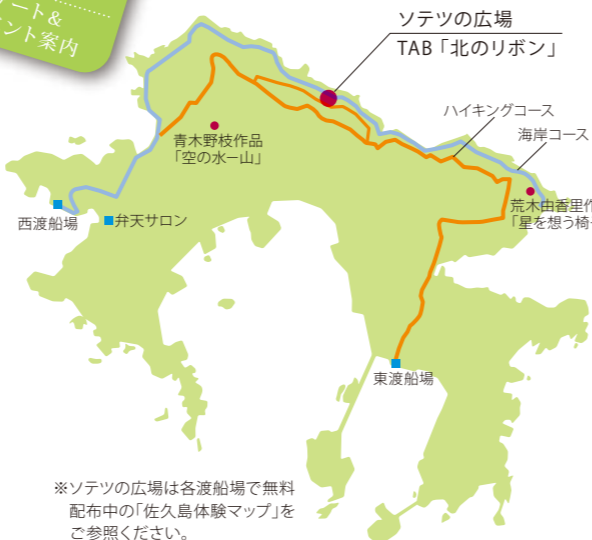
ート&
ント案内

ソテツの広場
TAB「北のリボン」

ハイキングコース
海岸コース

青木野枝作品
「空の水ー山」

荒木由香里作
「星を想う椅

西渡船場
弁天サロン

東渡船場

※ソテツの広場は各渡船場で無料配布中の「佐久島体験マップ」をご参照ください。